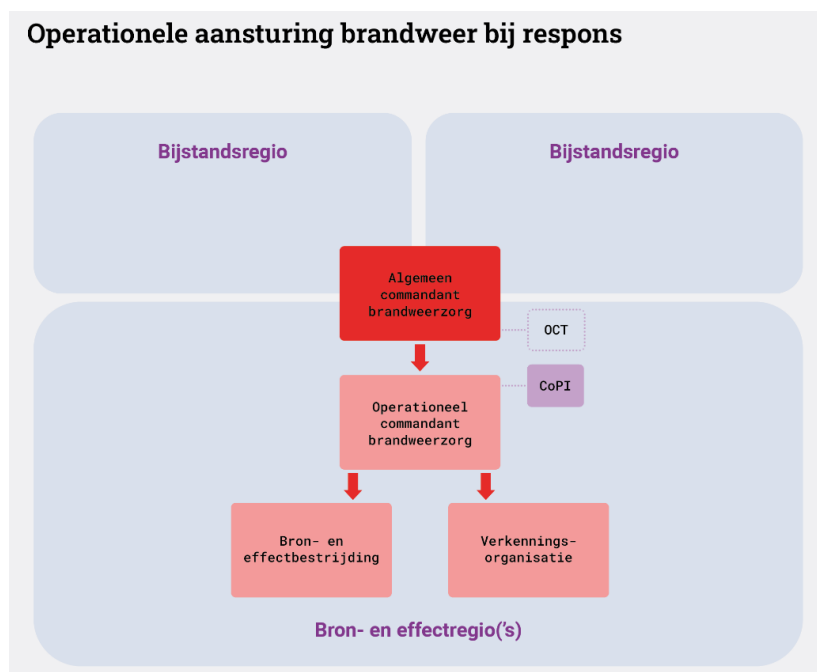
Operationele aansturing brandweer bij respons

Bijstandsregio

Bijstandsregio

Algemeen commandant brandweerzorg

OCT

CoPI

Operationeel commandant brandweerzorg

Bron- en effectbestrijding

Verkennings-organisatie

Bron- en effectregio('s)